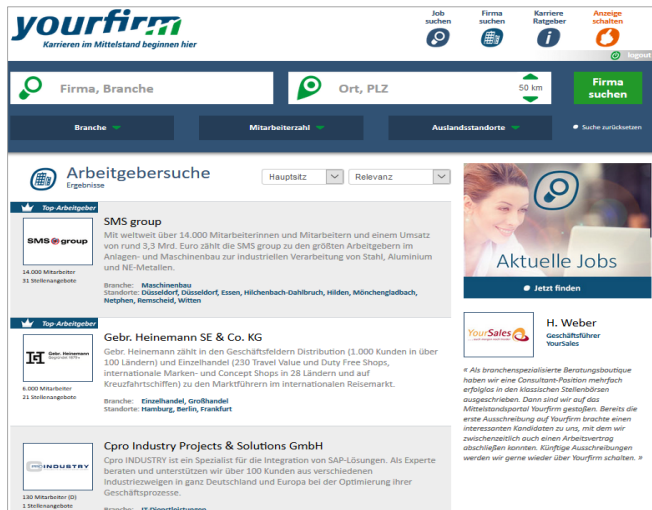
yourfirm
Karrieren im Mittelstand beginnen hier

Job suchen
Firma suchen
Karriere Ratgeber
Anzeige schalten
logout

Firma, Branche
Ort, PLZ
50 km
Firma suchen

Branche
Mitarbeiterzahl
Auslandsstandorte
Suche zurücksetzen

Arbeitgebersuche
Ergebnisse

Hauptsitz
Relevanz

Top-Arbeitgeber
SMS group
Mit weltweit über 14.000 Mitarbeiterinnen und Mitarbeitern und einem Umsatz von rund 3,3 Mrd. Euro zählt die SMS group zu den größten Arbeitgebern im Anlagen- und Maschinenbau zur industriellen Verarbeitung von Stahl, Aluminium und NE-Metallen.
SMS group
14.000 Mitarbeiter
31 Stellenangebote
Branche: Maschinenbau
Standorte: Düsseldorf, Düsseldorf, Essen, Hilchenbach-Dahlbruch, Hilden, Mönchengladbach, Netphen, Remscheid, Witten

Top-Arbeitgeber
Gebr. Heinemann SE & Co. KG
Gebr. Heinemann zählt in den Geschäftsfeldern Distribution (1.000 Kunden in über 100 Ländern) und Einzelhandel (230 Travel Value und Duty Free Shops, internationale Marken- und Concept Shops in 28 Ländern und auf Kreuzfahrtschiffen) zu den Marktführern im internationalen Reisemarkt.
Gebr. Heinemann
6.000 Mitarbeiter
21 Stellenangebote
Branche: Einzelhandel, Großhandel
Standorte: Hamburg, Berlin, Frankfurt

Cpro Industry Projects & Solutions GmbH
Cpro INDUSTRY ist ein Spezialist für die Integration von SAP-Lösungen. Als Experte beraten und unterstützen wir über 100 Kunden aus verschiedenen Industriezweigen in ganz Deutschland und Europa bei der Optimierung ihrer Geschäftsprozesse.
INDUSTRY
130 Mitarbeiter (D)
1 Stellenangebote
Branche: IT-Dienstleistungen

Aktuelle Jobs
Jetzt finden

YourSales
H. Weber
Geschäftsführer
YourSales
« Als branchenspezialisierte Beratungsboutique haben wir eine Consultant-Position mehrfach erfolglos in den klassischen Stellenbörsen ausgeschrieben. Dann sind wir auf das Mittelstandsportal Yourfirm gestoßen. Bereits die erste Ausschreibung auf Yourfirm brachte einen interessanten Kandidaten zu uns, mit dem wir zwischenzeitlich auch einen Arbeitsvertrag abschließen konnten. Künftige Ausschreibungen werden wir gerne wieder über Yourfirm schalten. »